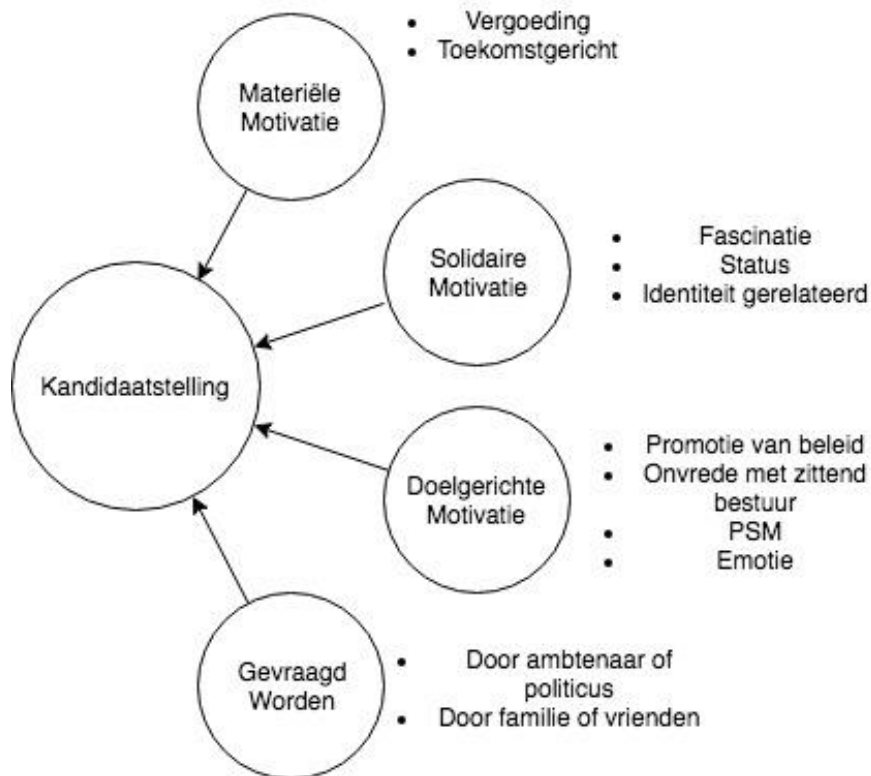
- Vergoeding
- Toekomstgericht

Materiële Motivatie

Solidaire Motivatie

- Fascinatie
- Status
- Identiteit gerelateerd

Kandidaatstelling

Doelgerichte Motivatie

- Promotie van beleid
- Onvrede met zittend bestuur
- PSM
- Emotie

Gevraagd Worden

- Door ambtenaar of politicus
- Door familie of vrienden